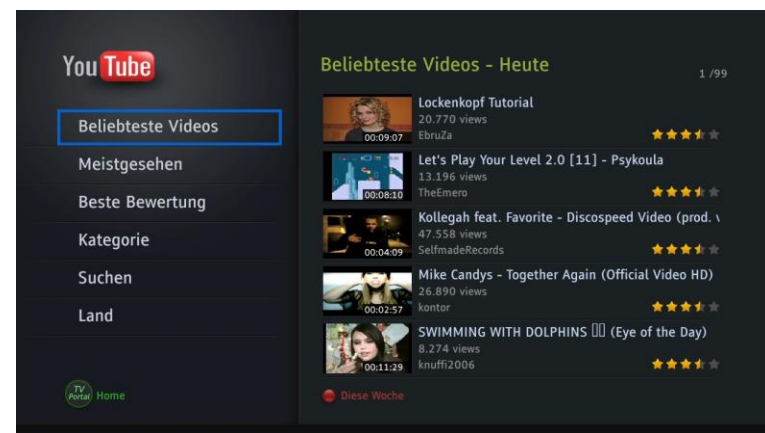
You Tube

Beliebteste Videos
Meistgesehen
Beste Bewertung
Kategorie
Suchen
Land

TV Portal Home

Beliebteste Videos - Heute

1 /99

00:09:07
Lockenkopf Tutorial
20.770 views
EbruZa

00:08:10
Let's Play Your Level 2.0 [11] - Psykoula
13.196 views
TheEmero

00:04:09
Kollegah feat. Favorite - Discospeed Video (prod. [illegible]
47.558 views
SelfmadeRecords

00:02:57
Mike Candys - Together Again (Official Video HD)
26.890 views
kontor

00:11:29
SWIMMING WITH DOLPHINS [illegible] (Eye of the Day)
8.274 views
knuffi2006

Diese Woche